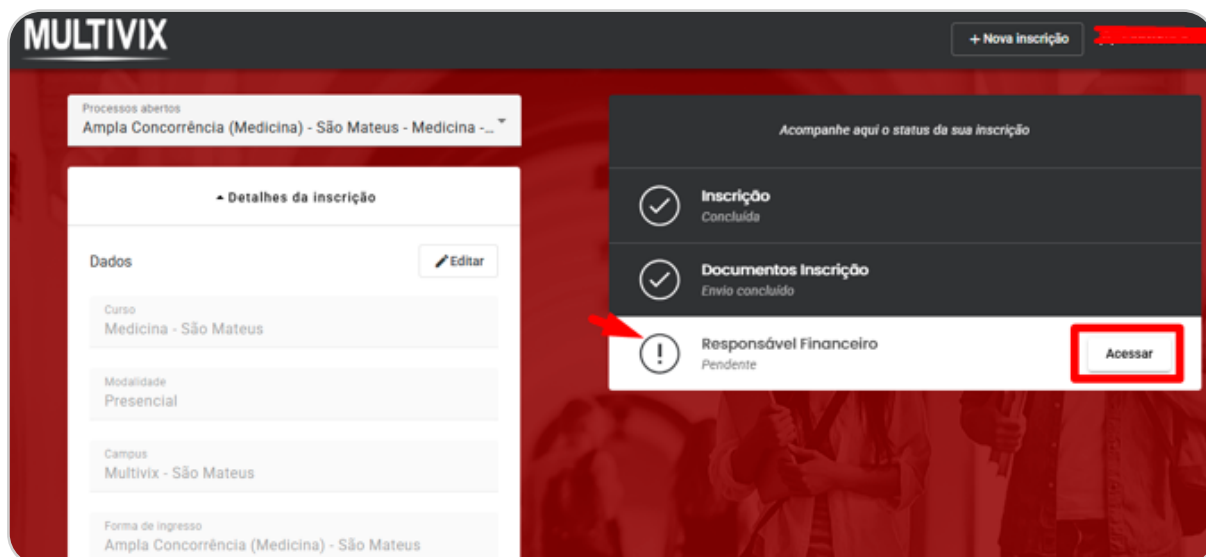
MULTIVIX

+ Nova inscrição

Processos abertos
Ampla Concorrência (Medicina) - São Mateus - Medicina -...

▲ Detalhes da inscrição

Dados

Editar

Curso
Medicina - São Mateus

Modalidade
Presencial

Campus
Multivix - São Mateus

Forma de ingresso
Ampla Concorrência (Medicina) - São Mateus

Acompanhe aqui o status da sua inscrição

Inscrição
Concluída

Documentos Inscrição
Envio concluído

Responsável Financeiro
Pendente

Acessar